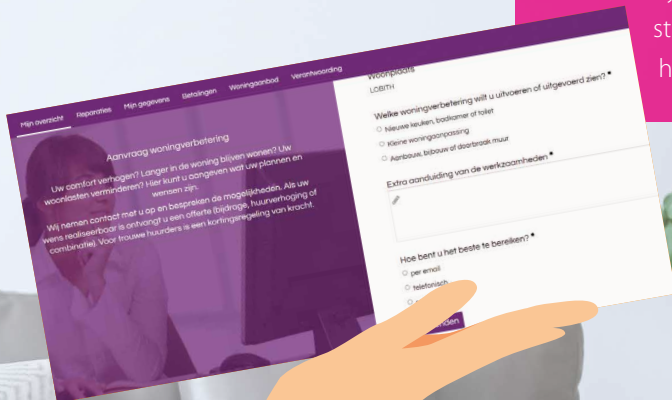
st
h

Mijn overzicht Reparaties Mijn gegevens Betalingen Woningaanbod Verantwoording

Aanvraag woningverbetering

Uw comfort verhogen? Langer in de woning blijven wonen? Uw woonlasten verminderen? Hier kunt u aangeven wat uw plannen en wensen zijn.

Wij nemen contact met u op en bespreken de mogelijkheden. Als uw wens realiseerbaar is ontvangt u een offerte (bijdrage, huurverhoging of combinatie). Voor trouwe huurders is een kortingsregeling van kracht.

Woonplaats
LOBITH

Welke woningverbetering wilt u uitvoeren of uitgevoerd zien? *
Nieuwe keuken, badkamer of toilet
Kleine woningaanpassing
Aanbouw, bibouw of doorbraak muur

Extra aanduiding van de werkzaamheden *

Hoe bent u het beste te bereiken? *
per email
telefonisch
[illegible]

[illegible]nden